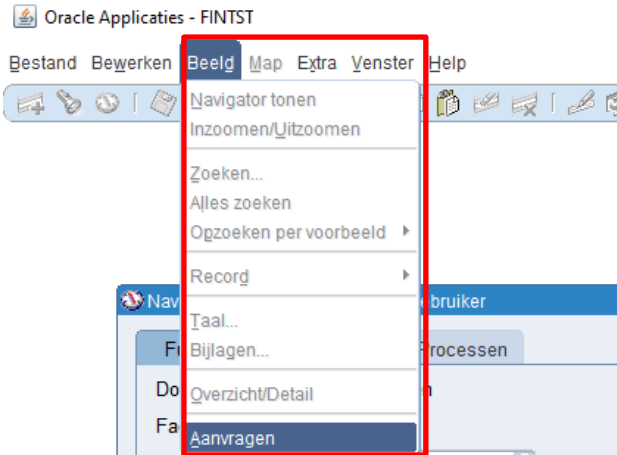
Oracle Applicaties - FINTST

Bestand Bewerken Beeld Map Extra Venster Help

Navigator tonen
Inzoomen/Uitzoomen
Zoeken...
Alles zoeken
Opzoeken per voorbeeld
Record
Taal...
Bijlagen...
Overzicht/Detail
Aanvragen

Nav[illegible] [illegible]ebruiker
F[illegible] Processen
Do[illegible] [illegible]n
Fa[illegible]